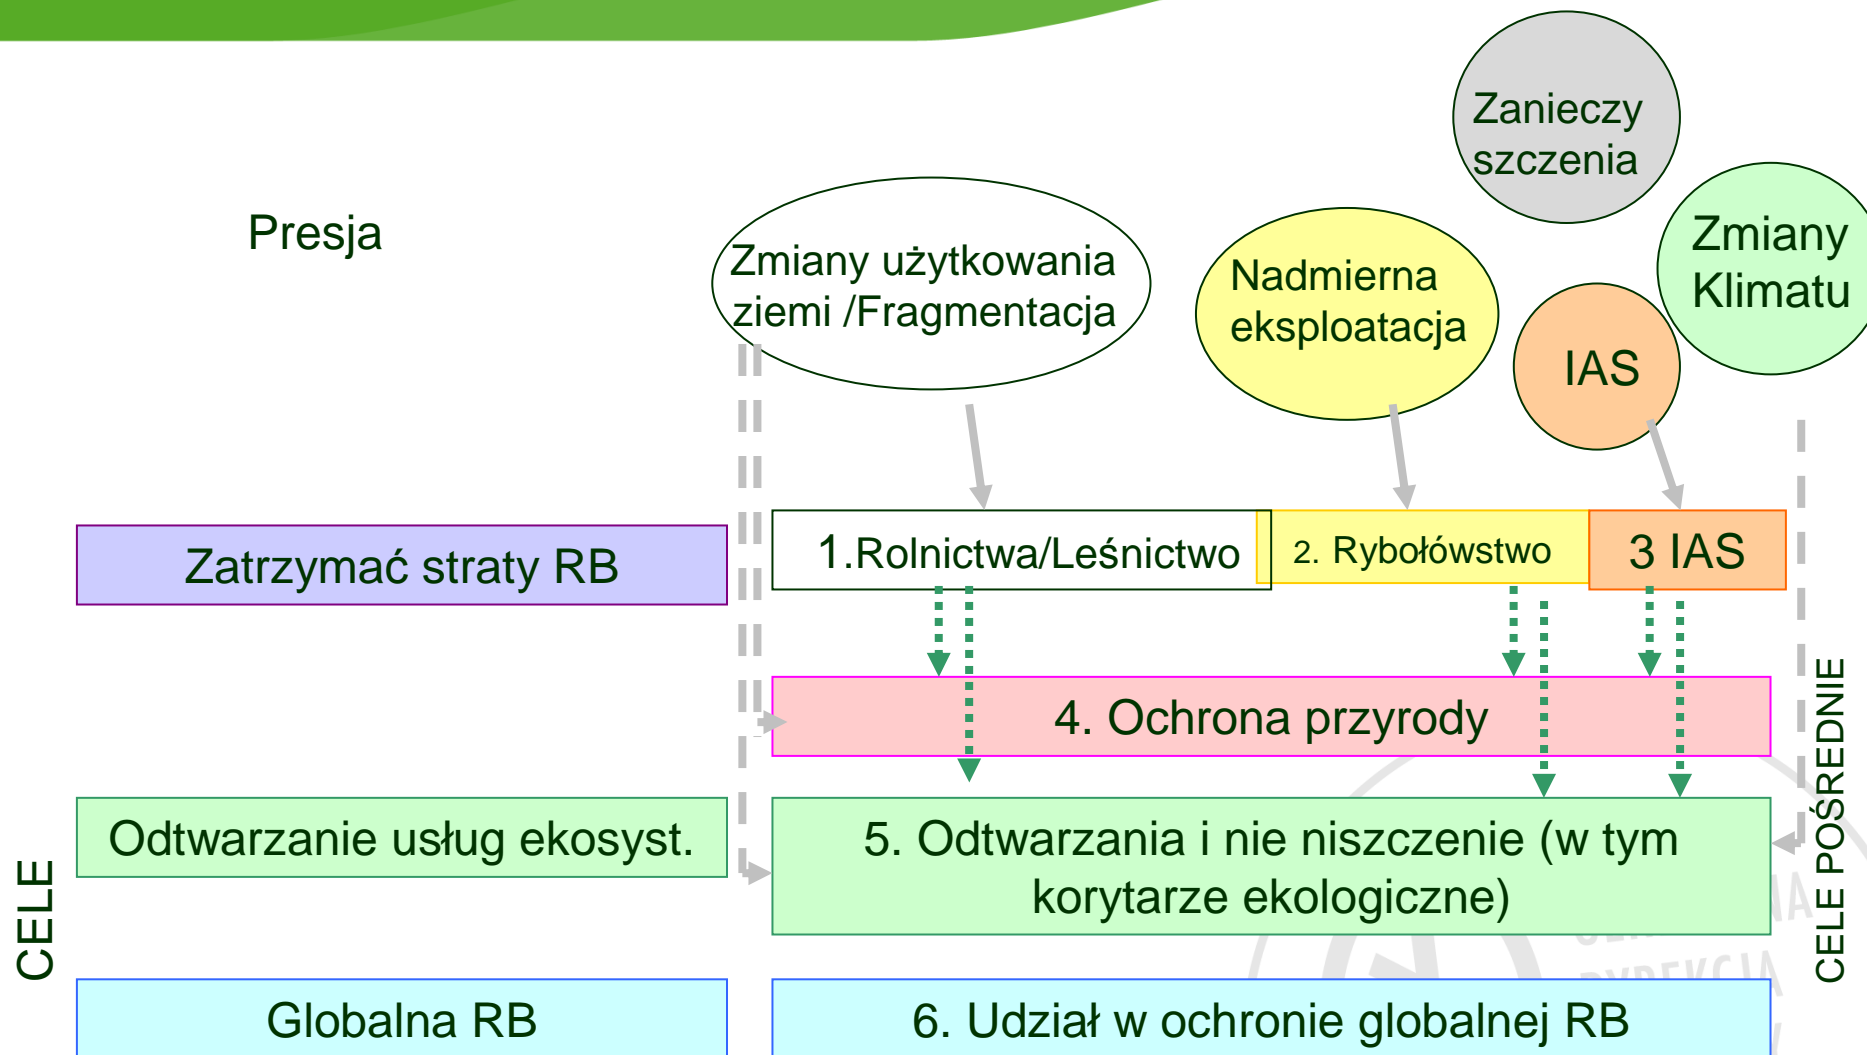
Presja

Zmiany użytkowania ziemi /Fragmentacja

Nadmierna eksploatacja

Zanieczyszczenia

IAS

Zmiany Klimatu

Zatrzymać straty RB

1.Rolnictwa/Leśnictwo

2. Rybołówstwo

3 IAS

4. Ochrona przyrody

Odtwarzanie usług ekosyst.

5. Odtwarzania i nie niszczenie (w tym korytarze ekologiczne)

Globalna RB

6. Udział w ochronie globalnej RB

CELE

CELE POŚREDNIE